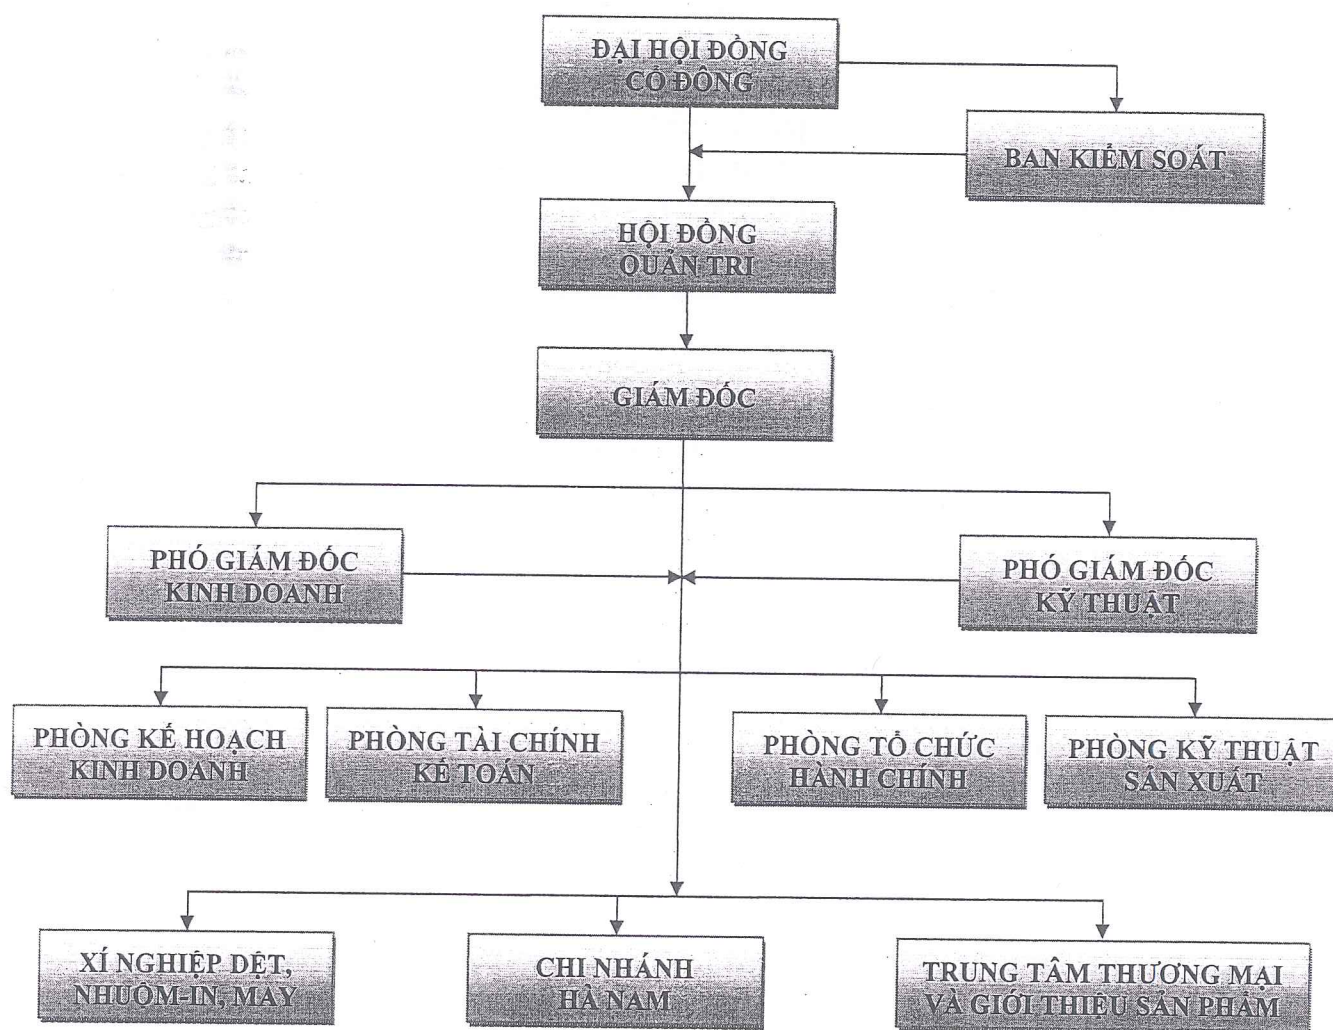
ĐẠI HỘI ĐỒNG CỔ ĐÔNG

BAN KIỂM SOÁT

HỘI ĐỒNG QUẢN TRỊ

GIÁM ĐỐC

PHÓ GIÁM ĐỐC KINH DOANH

PHÓ GIÁM ĐỐC KỸ THUẬT

PHÒNG KẾ HOẠCH KINH DOANH

PHÒNG TÀI CHÍNH KẾ TOÁN

PHÒNG TỔ CHỨC HÀNH CHÍNH

PHÒNG KỸ THUẬT SẢN XUẤT

XÍ NGHIỆP DỆT, NHUỘM-IN, MAY

CHI NHÁNH HÀ NAM

TRUNG TÂM THƯƠNG MẠI VÀ GIỚI THIỆU SẢN PHẨM